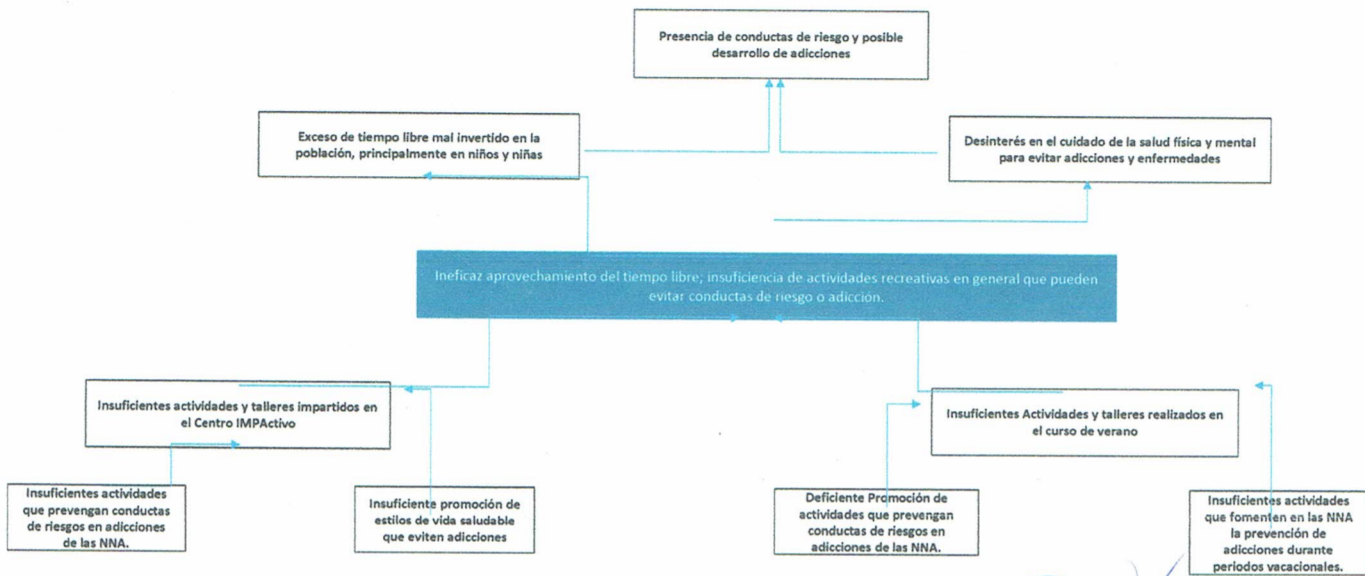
Presencia de conductas de riesgo y posible desarrollo de adicciones

Exceso de tiempo libre mal invertido en la población, principalmente en niños y niñas

Desinterés en el cuidado de la salud física y mental para evitar adicciones y enfermedades

Ineficaz aprovechamiento del tiempo libre; insuficiencia de actividades recreativas en general que pueden evitar conductas de riesgo o adicción.

Insuficientes actividades y talleres impartidos en el Centro IMPActivo

Insuficientes Actividades y talleres realizados en el curso de verano

Insuficientes actividades que prevengan conductas de riesgos en adicciones de las NNA.

Insuficiente promoción de estilos de vida saludable que eviten adicciones

Deficiente Promoción de actividades que prevengan conductas de riesgos en adicciones de las NNA.

Insuficientes actividades que fomenten en las NNA la prevención de adicciones durante periodos vacacionales.